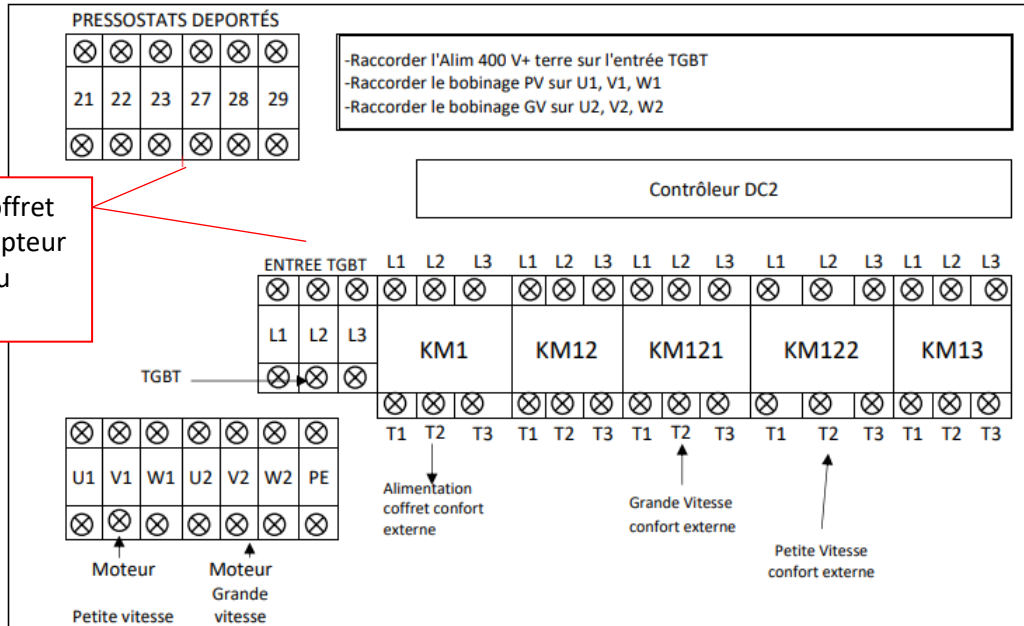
PRESSOSTATS DEPORTÉS

| 21 | 22 | 23 | 27 | 28 | 29 |
|---|---|---|---|---|---|

-Raccorder l'Alim 400 V+ terre sur l'entrée TGBT
-Raccorder le bobinage PV sur U1, V1, W1
-Raccorder le bobinage GV sur U2, V2, W2

offret
pteur
u

Contrôleur DC2

ENTREE TGBT

L1 L2 L3

TGBT

| L1 | L2 | L3 | L1 | L2 | L3 | L1 | L2 | L3 | L1 | L2 | L3 | L1 | L2 | L3 |
|---|---|---|---|---|---|---|---|---|---|---|---|---|---|---|
| KM1 | | | KM12 | | | KM121 | | | KM122 | | | KM13 | | |
| T1 | T2 | T3 | T1 | T2 | T3 | T1 | T2 | T3 | T1 | T2 | T3 | T1 | T2 | T3 |

| U1 | V1 | W1 | U2 | V2 | W2 | PE |
|---|---|---|---|---|---|---|

Moteur
Petite vitesse

Moteur
Grande
vitesse

Alimentation
coffret confort
externe

Grande Vitesse
confort externe

Petite Vitesse
confort externe